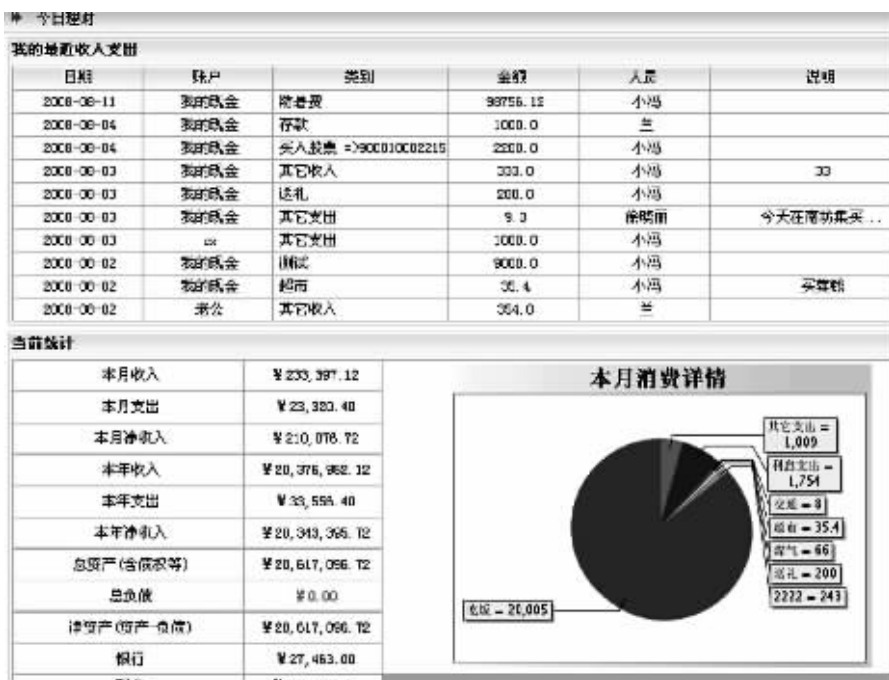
今日理财

我的最近收入支出

| 日期 | 账户 | 类别 | 金额 | 人员 | 说明 |
|---|---|---|---|---|---|
| 2008-08-11 | 我的现金 | 防老费 | 98756.12 | 小冯 | |
| 2008-08-04 | 我的现金 | 存款 | 1000.0 | 兰 | |
| 2008-08-04 | 我的现金 | 买入股票 =>900010C02215 | 2200.0 | 小冯 | |
| 2008-08-03 | 我的现金 | 其它收入 | 333.0 | 小冯 | 33 |
| 2008-08-03 | 我的现金 | 送礼 | 200.0 | 小冯 | |
| 2008-08-03 | 我的现金 | 其它支出 | 9.3 | 徐晓丽 | 今天在商场买买.. |
| 2008-08-03 | cx | 其它支出 | 1000.0 | 小冯 | |
| 2008-08-02 | 我的现金 | 测试 | 9000.0 | 小冯 | |
| 2008-08-02 | 我的现金 | 超市 | 35.4 | 小冯 | 买零食 |
| 2008-08-02 | 老公 | 其它收入 | 354.0 | 兰 | |

当前统计

| | |
|---|---|
| 本月收入 | ¥233,397.12 |
| 本月支出 | ¥23,320.40 |
| 本月净收入 | ¥210,076.72 |
| 本年收入 | ¥20,376,952.12 |
| 本年支出 | ¥33,555.40 |
| 本年净收入 | ¥20,343,396.72 |
| 总资产(含债权等) | ¥20,617,096.72 |
| 总负债 | ¥0.00 |
| 净资产(资产-负债) | ¥20,617,096.72 |
| 银行 | ¥27,463.00 |

本月消费详情

其它支出 = 1,009

利息支出 = 1,751

交通 = 8

超市 = 35.4

煤气 = 66

送礼 = 200

2222 = 243

电脑 = 20,005